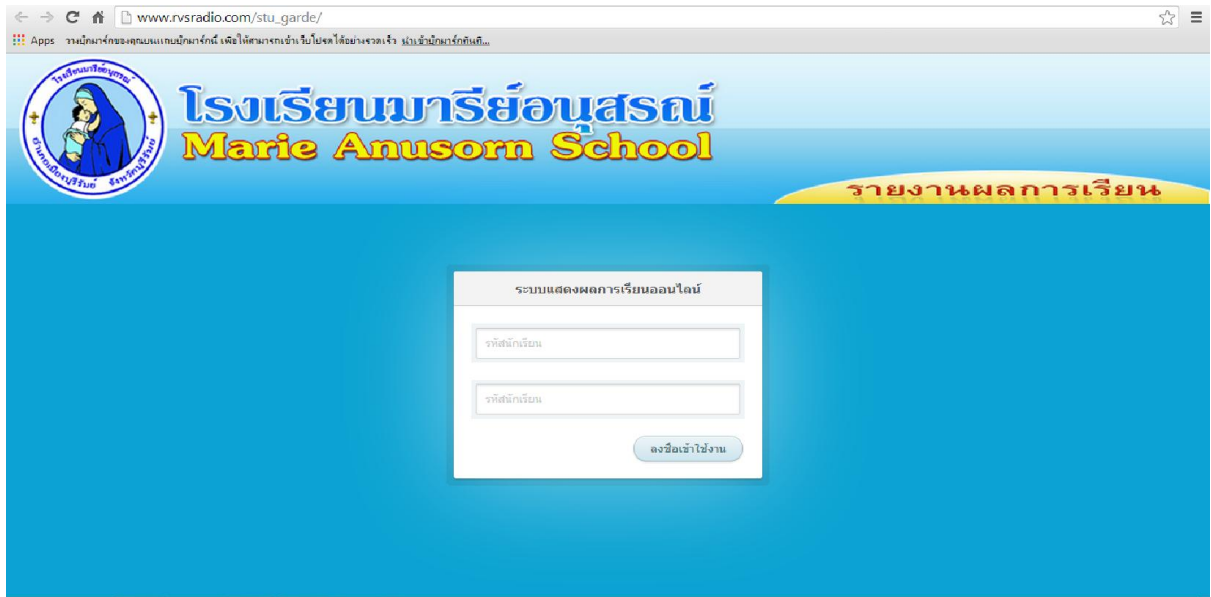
www.rvsradio.com/stu_garde/

Apps วางบุ๊กมาร์กของคุณบนแถบบุ๊กมาร์กนี้ เพื่อให้สามารถเข้าเว็บไปรดได้อย่างรวดเร็ว นำเข้าบุ๊กมาร์กทันที...

โรงเรียนมารีย์อนุสรณ์
ตำบลเมืองบุรีรัมย์ จังหวัดบุรีรัมย์

โรงเรียนมารีย์อนุสรณ์
Marie Anusorn School

รายงานผลการเรียน

ระบบแสดงผลการเรียนออนไลน์

รหัสนักเรียน

รหัสนักเรียน

ลงชื่อเข้าใช้งาน